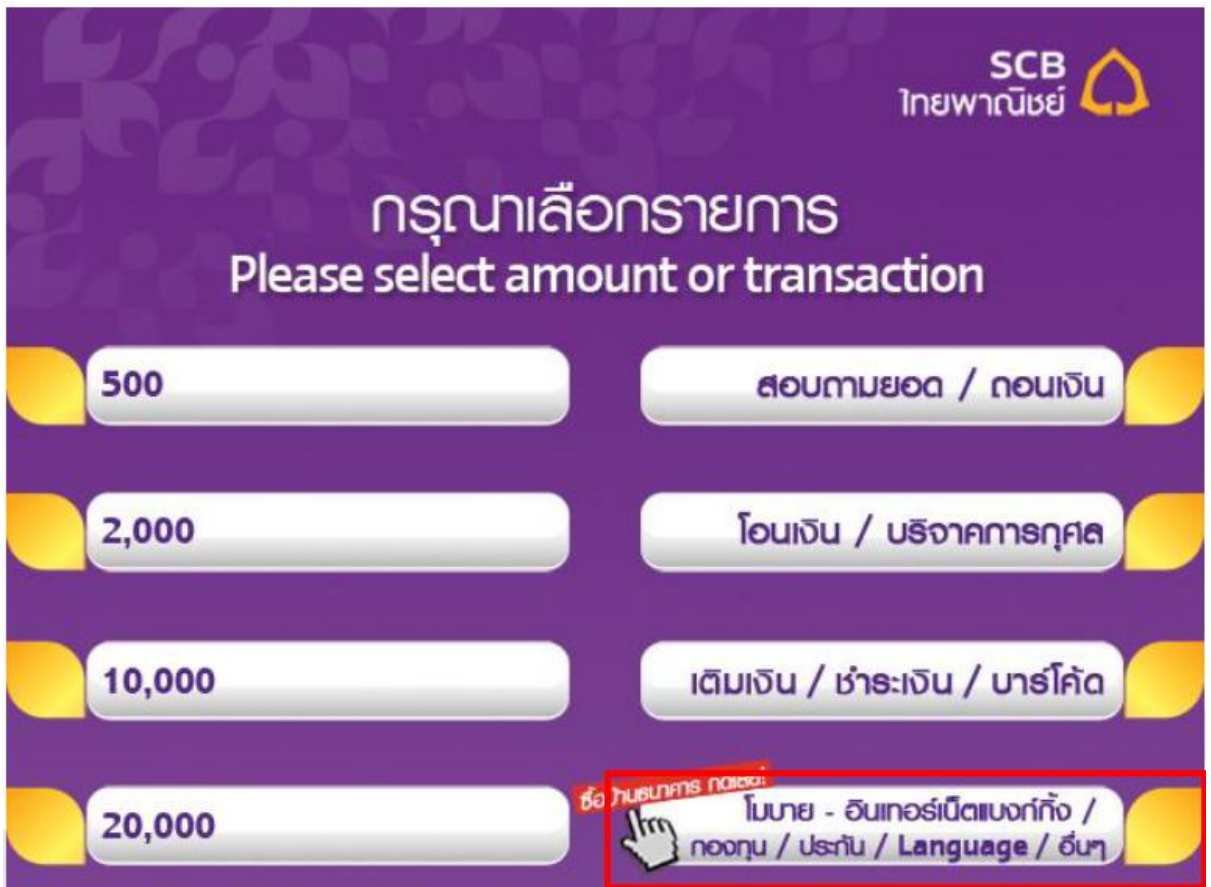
SCB
ไทยพาณิชย์

กรุณาเลือกรายการ
Please select amount or transaction

500

สอบถามยอด / ถอนเงิน

2,000

โอนเงิน / บริจาคการกุศล

10,000

เติมเงิน / ชำระเงิน / บาร์โค้ด

20,000

ซื้อ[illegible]นธนาคาร กดเลย!

โมบาย - อินเทอร์เน็ตแบงก์กิ้ง / กองทุน / ประกัน / Language / อื่นๆ